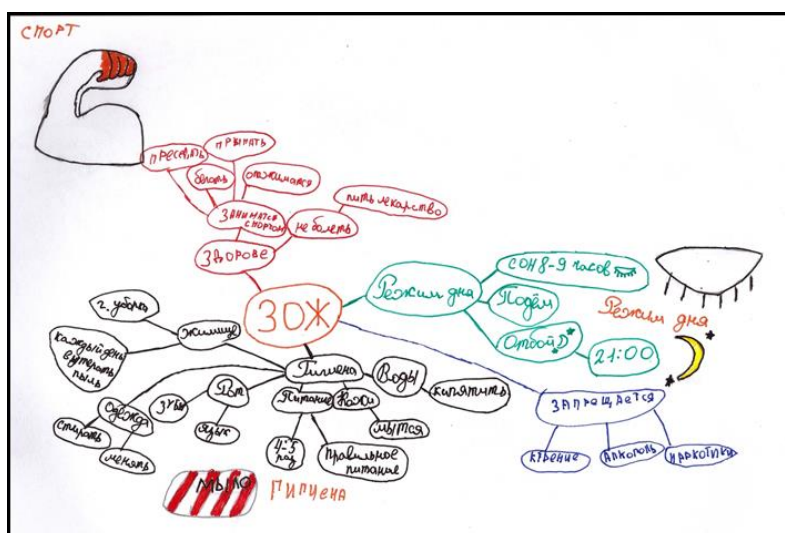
спорт

пресаль
прыгать
бегать
отжиматься
заниматься спортом
пить лекарство
не болеть
здорове

ЗОЖ

Режим дня
сон 8-9 часов
Подём
Отбой
21:00
Режим дня

Запрещается
курение
алкоголь
наркотики

г. уборка
Жилище
каждый день вытерать пыль
Гигиена
Воды
кипятить
Рот
зубы
язык
Одежда
стирать
менять
Питание
Кожи
мытся
4-5 раз
правильное питание

мыло
Гигиена